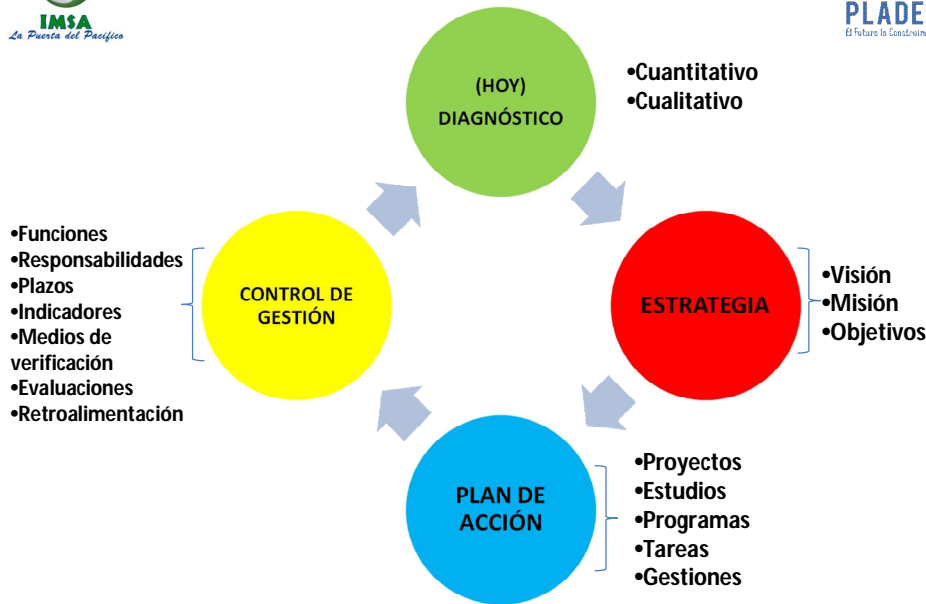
IMSA
La Puerta del Pacífico

PLADE
El Futuro lo Construimos

(HOY)
DIAGNÓSTICO

•Cuantitativo
•Cualitativo

•Funciones
•Responsabilidades
•Plazos
•Indicadores
•Medios de verificación
•Evaluaciones
•Retroalimentación

CONTROL DE GESTIÓN

ESTRATEGIA

•Visión
•Misión
•Objetivos

PLAN DE ACCIÓN

•Proyectos
•Estudios
•Programas
•Tareas
•Gestiones